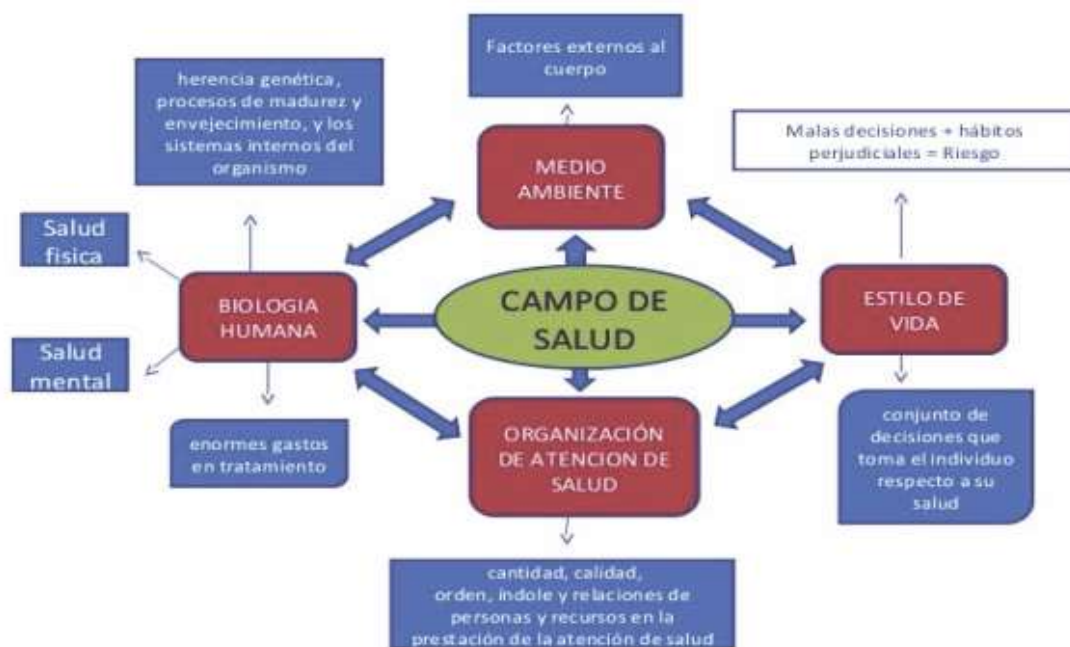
Factores externos al cuerpo

herencia genética, procesos de madurez y envejecimiento, y los sistemas internos del organismo

MEDIO AMBIENTE

Malas decisiones + hábitos perjudiciales = Riesgo

Salud fisica

BIOLOGIA HUMANA

CAMPO DE SALUD

ESTILO DE VIDA

Salud mental

enormes gastos en tratamiento

ORGANIZACIÓN DE ATENCION DE SALUD

conjunto de decisiones que toma el individuo respecto a su salud

cantidad, calidad, orden, índole y relaciones de personas y recursos en la prestación de la atención de salud